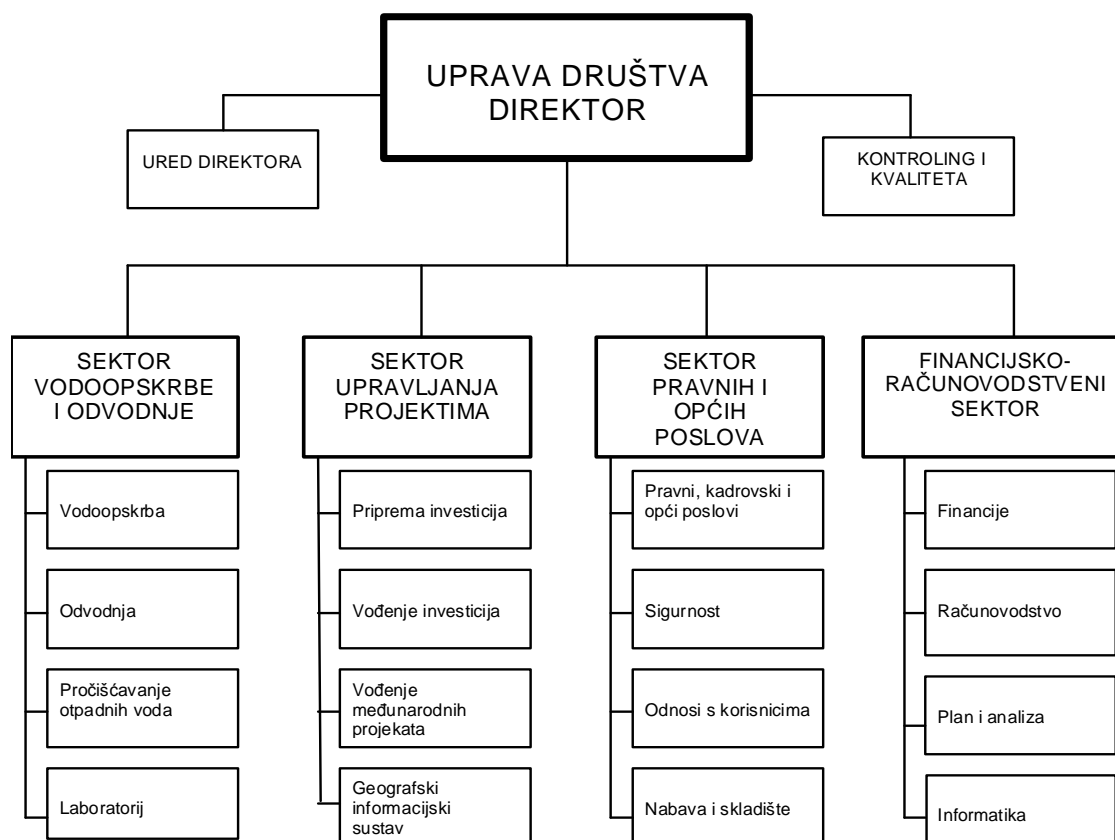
UPRAVA DRUŠTVA
DIREKTOR

URED DIREKTORA

KONTROLING I KVALITETA

SEKTOR VODOOPSKRBE I ODVODNJE

Vodoopskrba

Odvodnja

Pročišćavanje otpadnih voda

Laboratorij

SEKTOR UPRAVLJANJA PROJEKTIMA

Priprema investicija

Vođenje investicija

Vođenje međunarodnih projekata

Geografski informacijski sustav

SEKTOR PRAVNIH I OPĆIH POSLOVA

Pravni, kadrovski i opći poslovi

Sigurnost

Odnosi s korisnicima

Nabava i skladište

FINANCIJSKO-RAČUNOVODSTVENI SEKTOR

Financije

Računovodstvo

Plan i analiza

Informatika